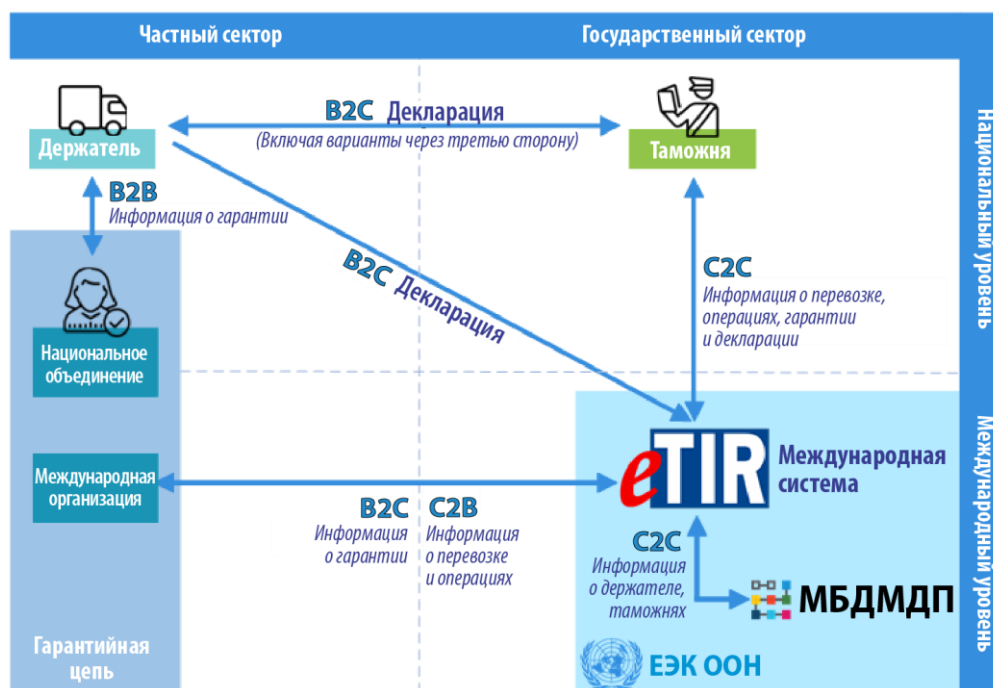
Частный сектор

Государственный сектор

Держатель

B2C Декларация

(Включая варианты через третью сторону)

Таможня

Национальный уровень

B2B

Информация о гарантии

B2C Декларация

C2C

Информация о перевозке, операциях, гарантии и декларации

Национальное объединение

Международная организация

eTIR

Международная система

Международный уровень

B2C

Информация о гарантии

C2B

Информация о перевозке и операциях

C2C

Информация о держателе, таможнях

МБДМДП

Гарантийная цепь

ЕЭК ООН